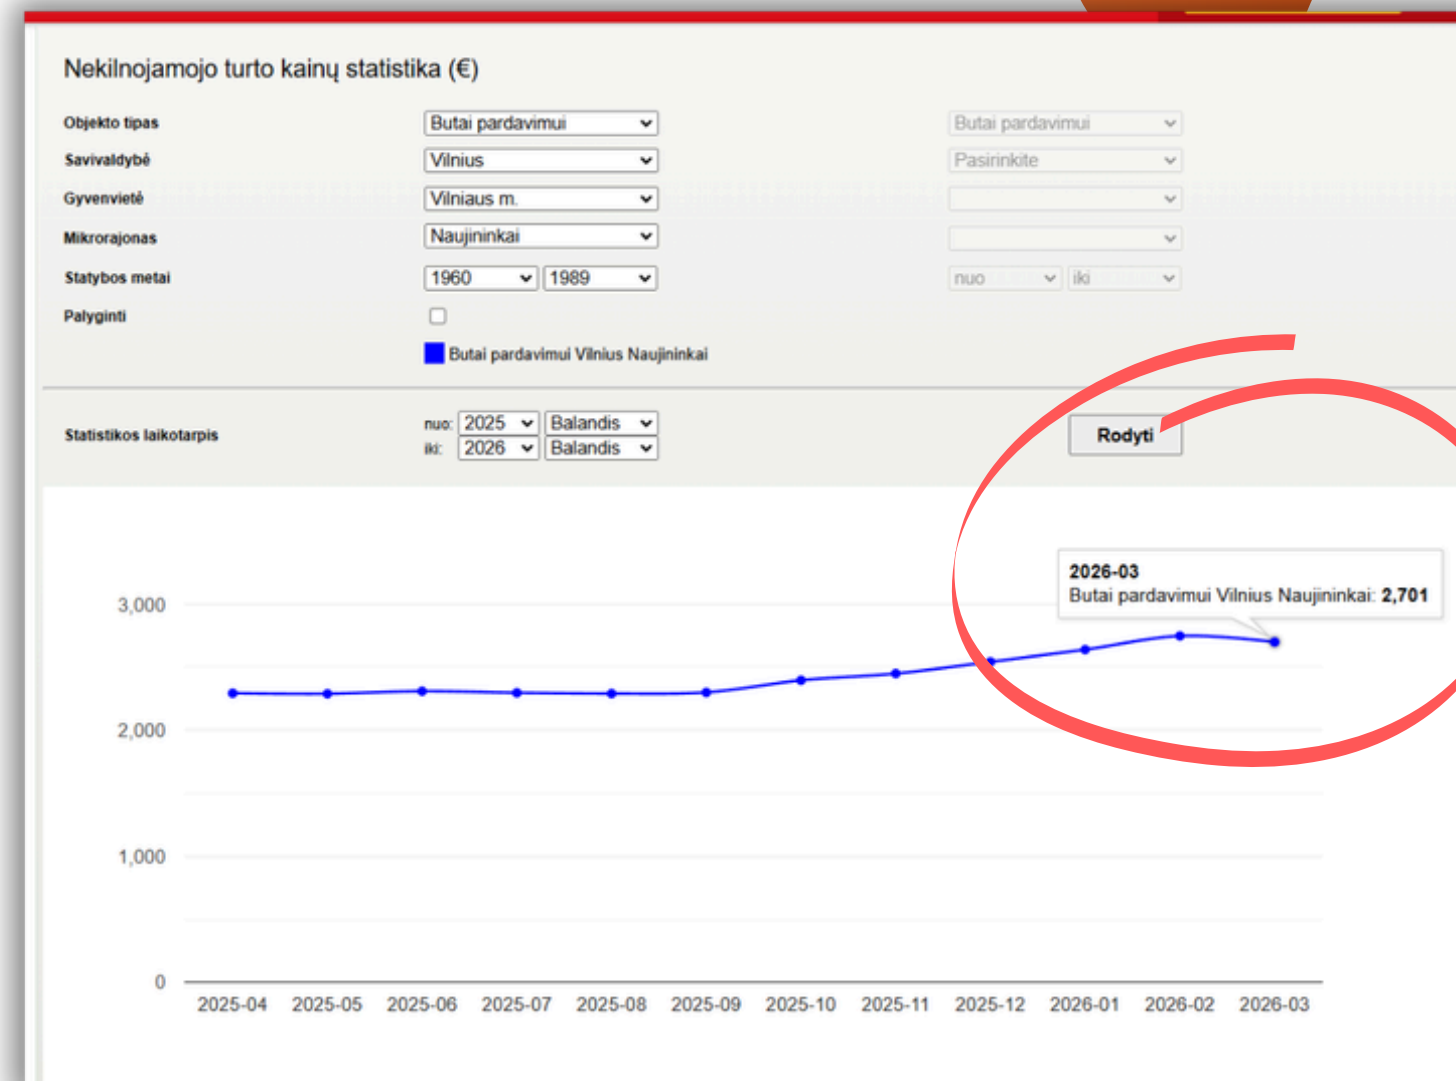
Nekilnojamojo turto kainų statistika (€)

Objekto tipas
Butai pardavimui
Butai pardavimui

Savivaldybė
Vilnius
Pasirinkite

Gyvenvietė
Vilniaus m.

Mikrorajonas
Naujininkai

Statybos metai
1960
1989
nuo
iki

Palyginti

Butai pardavimui Vilnius Naujininkai

Statistikos laikotarpis
nuo: 2025 Balandis
iki: 2026 Balandis

Rodyti

2026-03
Butai pardavimui Vilnius Naujininkai: **2,701**

3,000
2,000
1,000
0

2025-04
2025-05
2025-06
2025-07
2025-08
2025-09
2025-10
2025-11
2025-12
2026-01
2026-02
2026-03